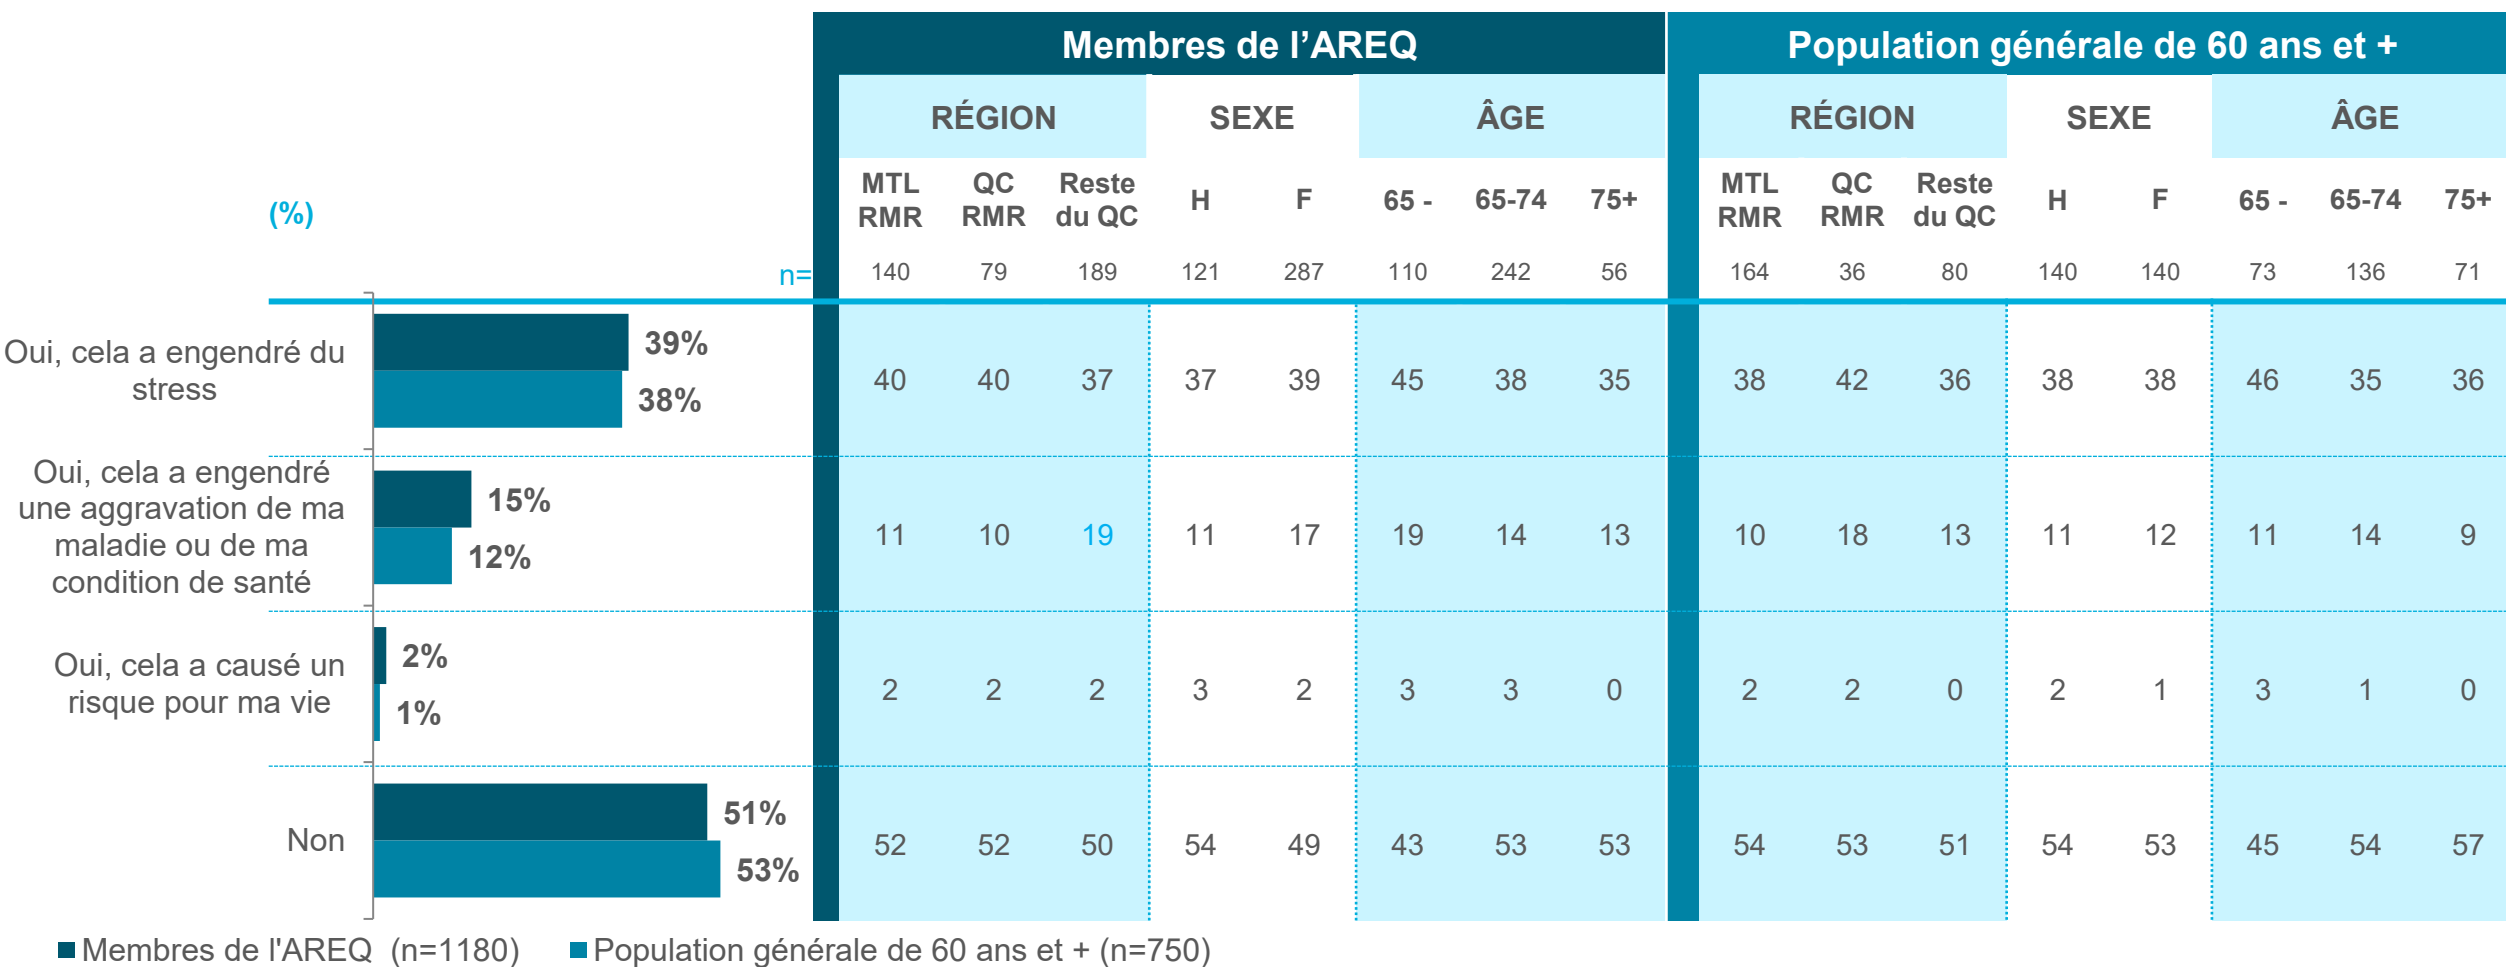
(%)

| | Membres de l'AREQ | | | | | | | | Population générale de 60 ans et + | | | | | | | |
|---|---|---|---|---|---|---|---|---|---|---|---|---|---|---|---|---|
| | RÉGION | | | SEXE | | ÂGE | | | RÉGION | | | SEXE | | ÂGE | | |
| | MTL RMR | QC RMR | Reste du QC | H | F | 65 - | 65-74 | 75+ | MTL RMR | QC RMR | Reste du QC | H | F | 65 - | 65-74 | 75+ |
| n= | 140 | 79 | 189 | 121 | 287 | 110 | 242 | 56 | 164 | 36 | 80 | 140 | 140 | 73 | 136 | 71 |
| Oui, cela a engendré du stress (39% / 38%) | 40 | 40 | 37 | 37 | 39 | 45 | 38 | 35 | 38 | 42 | 36 | 38 | 38 | 46 | 35 | 36 |
| Oui, cela a engendré une aggravation de ma maladie ou de ma condition de santé (15% / 12%) | 11 | 10 | 19 | 11 | 17 | 19 | 14 | 13 | 10 | 18 | 13 | 11 | 12 | 11 | 14 | 9 |
| Oui, cela a causé un risque pour ma vie (2% / 1%) | 2 | 2 | 2 | 3 | 2 | 3 | 3 | 0 | 2 | 2 | 0 | 2 | 1 | 3 | 1 | 0 |
| Non (51% / 53%) | 52 | 52 | 50 | 54 | 49 | 43 | 53 | 53 | 54 | 53 | 51 | 54 | 53 | 45 | 54 | 57 |

Membres de l'AREQ (n=1180) Population générale de 60 ans et + (n=750)